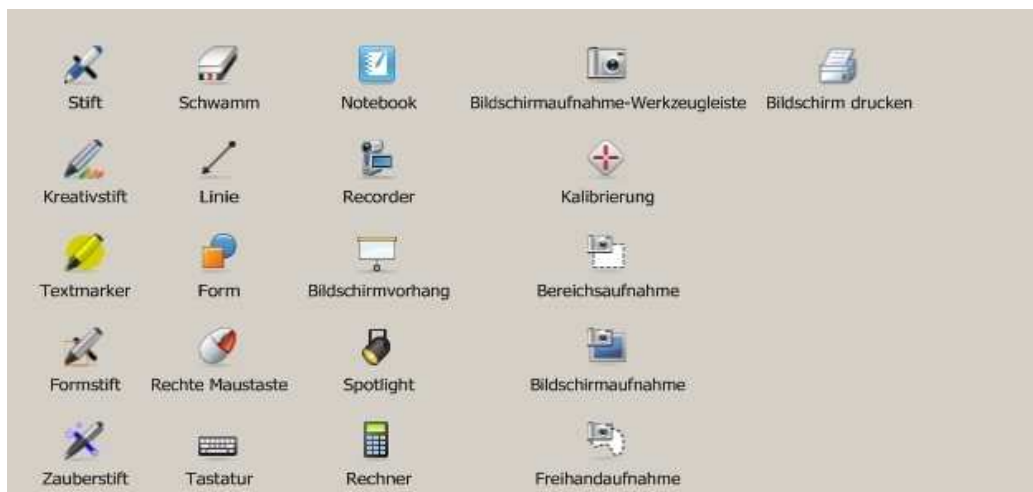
Stift
Schwamm
Notebook
Bildschirmaufnahme-Werkzeugleiste
Bildschirm drucken

Kreativstift
Linie
Recorder
Kalibrierung

Textmarker
Form
Bildschirmvorhang
Bereichsaufnahme

Formstift
Rechte Maustaste
Spotlight
Bildschirmaufnahme

Zauberstift
Tastatur
Rechner
Freihandaufnahme